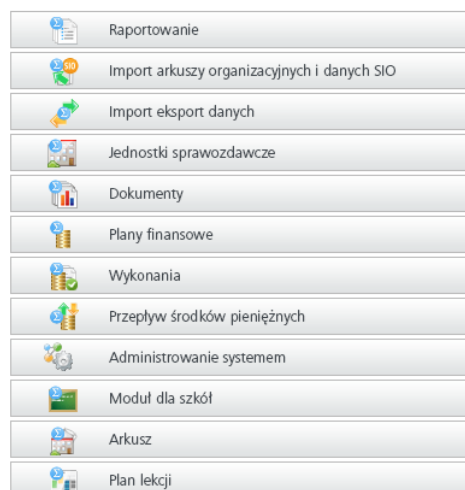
Raportowanie

Import arkuszy organizacyjnych i danych SIO

Import eksport danych

Jednostki sprawozdawcze

Dokumenty

Plany finansowe

Wykonania

Przepływ środków pieniężnych

Administrowanie systemem

Moduł dla szkół

Arkusz

Plan lekcji